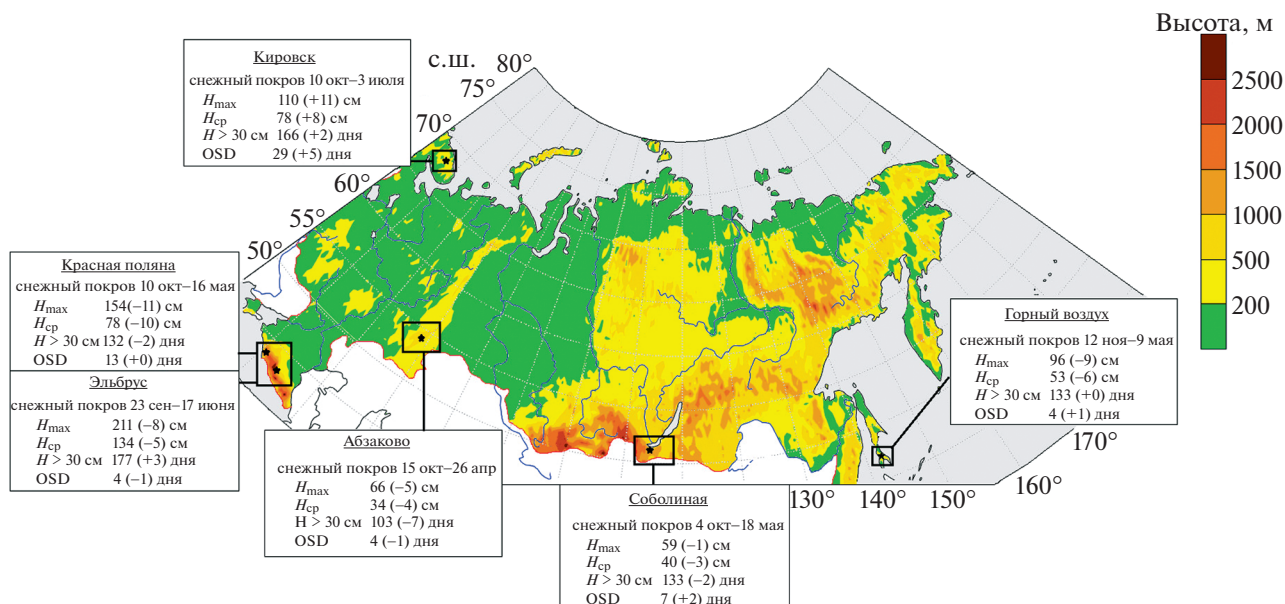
Кировск
снежный покров 10 окт–3 июля
$H_{max}$ 110 (+11) см
$H_{ср}$ 78 (+8) см
$H$ > 30 см 166 (+2) дня
OSD 29 (+5) дня

с.ш.
80°
75°
70°
60°
55°
50°

Высота, м
2500
2000
1500
1000
500
200

Красная поляна
снежный покров 10 окт–16 мая
$H_{max}$ 154(−11) см
$H_{ср}$ 78 (−10) см
$H$ > 30 см 132 (−2) дня
OSD 13 (+0) дня

Эльбрус
снежный покров 23 сен–17 июня
$H_{max}$ 211 (−8) см
$H_{ср}$ 134 (−5) см
$H$ > 30 см 177 (+3) дня
OSD 4 (−1) дня

Абзаково
снежный покров 15 окт–26 апр
$H_{max}$ 66 (−5) см
$H_{ср}$ 34 (−4) см
H > 30 см 103 (−7) дня
OSD 4 (−1) дня

Горный воздух
снежный покров 12 ноя–9 мая
$H_{max}$ 96 (−9) см
$H_{ср}$ 53 (−6) см
$H$ > 30 см 133 (+0) дня
OSD 4 (+1) дня

170°
160°
130° 140° 150°

Соболиная
снежный покров 4 окт–18 мая
$H_{max}$ 59 (−1) см
$H_{ср}$ 40 (−3) см
$H$ > 30 см 133 (−2) дня
OSD 7 (+2) дня